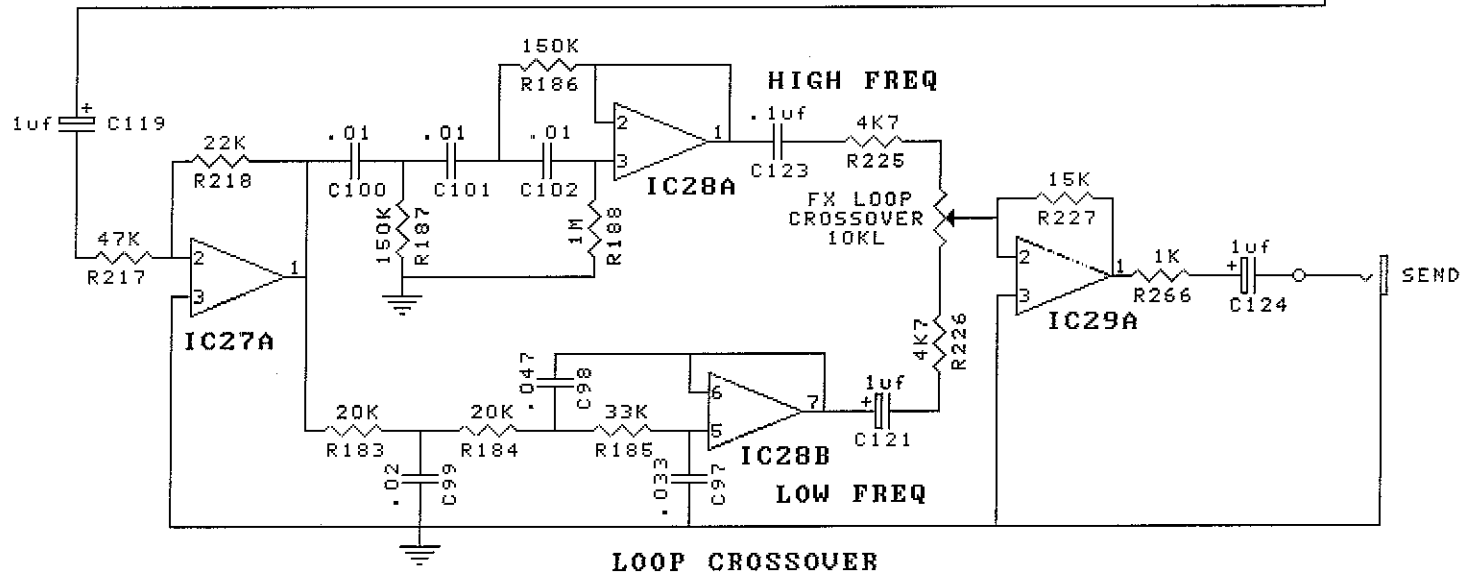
150K
R186
HIGH FREQ
1uf
C119
22K
R218
.01
C100
.01
C101
.01
C102
2
3
1
IC28A
.1uf
C123
4K7
R225
FX LOOP
CROSSOVER
10KL
15K
R227
150K
R187
1M
R188
47K
R217
2
3
1
IC27A
2
3
1
IC29A
1K
R266
1uf
C124
SEND
4K7
R226
.047
C98
6
5
7
IC28B
1uf
C121
20K
R183
20K
R184
33K
R185
.02
C99
.033
C97
LOW FREQ
LOOP CROSSOVER